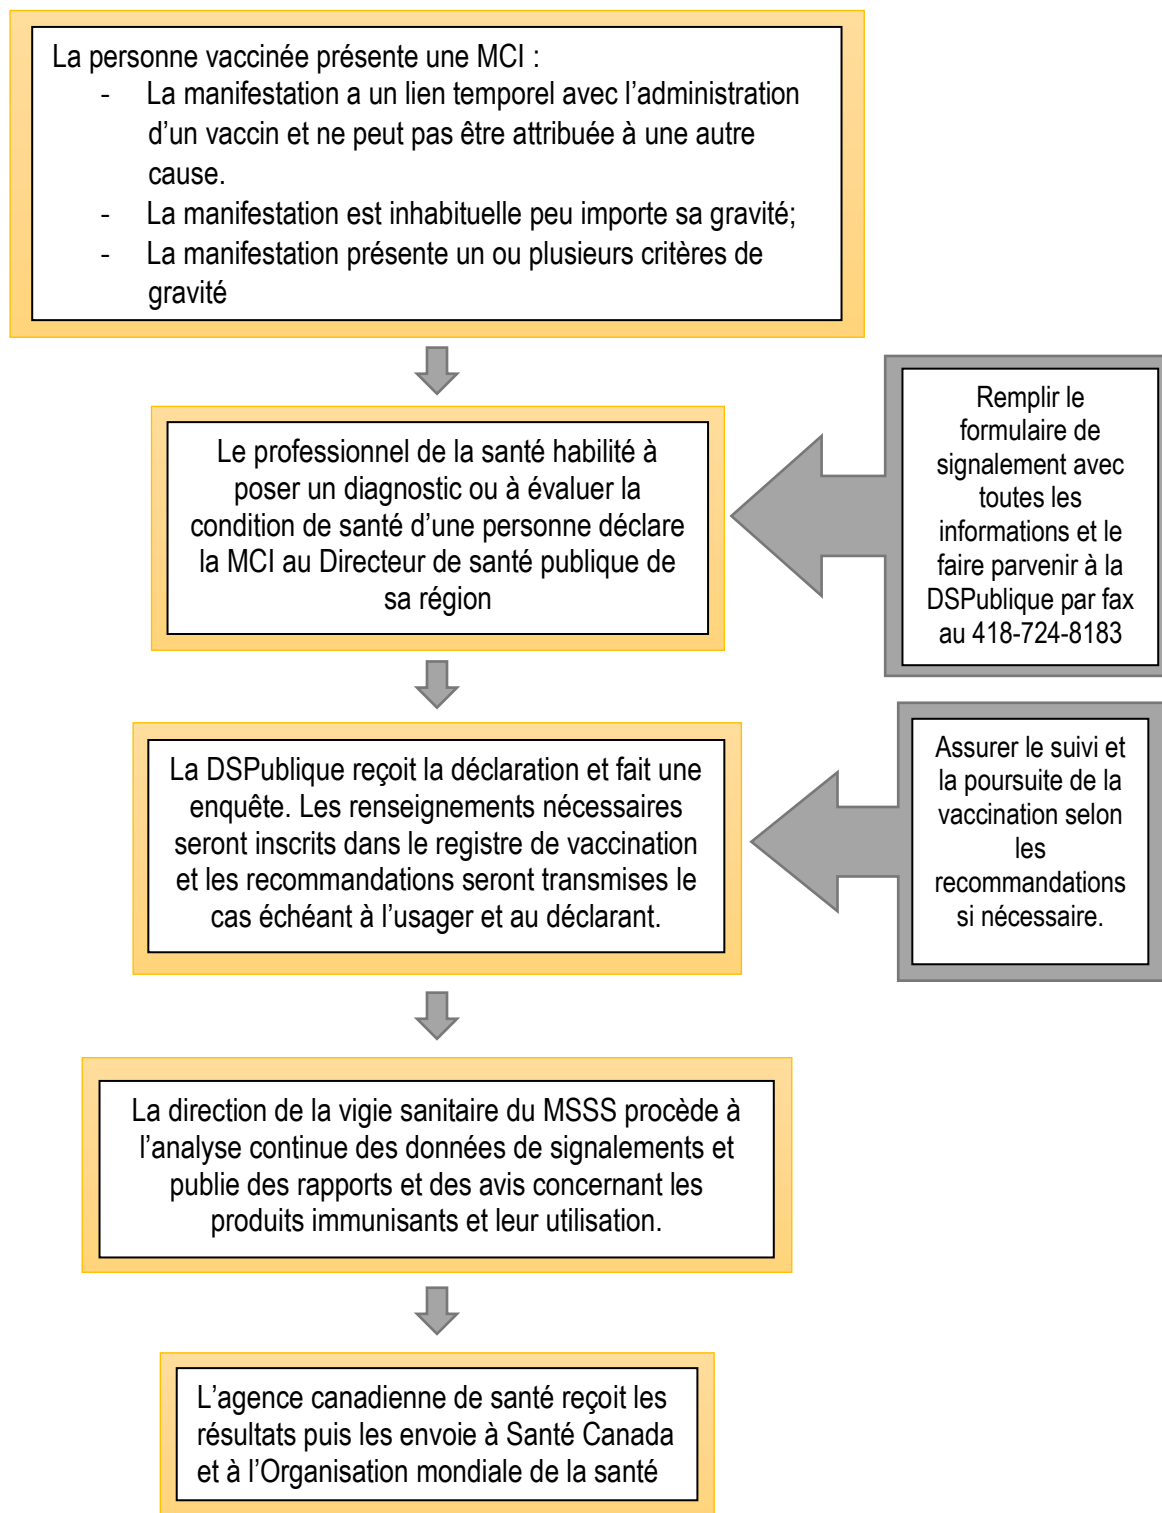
La personne vaccinée présente une MCI :
- La manifestation a un lien temporel avec l'administration d'un vaccin et ne peut pas être attribuée à une autre cause.
- La manifestation est inhabituelle peu importe sa gravité;
- La manifestation présente un ou plusieurs critères de gravité

Le professionnel de la santé habilité à poser un diagnostic ou à évaluer la condition de santé d'une personne déclare la MCI au Directeur de santé publique de sa région

Remplir le formulaire de signalement avec toutes les informations et le faire parvenir à la DSPublique par fax au 418-724-8183

La DSPublique reçoit la déclaration et fait une enquête. Les renseignements nécessaires seront inscrits dans le registre de vaccination et les recommandations seront transmises le cas échéant à l'usager et au déclarant.

Assurer le suivi et la poursuite de la vaccination selon les recommandations si nécessaire.

La direction de la vigie sanitaire du MSSS procède à l'analyse continue des données de signalements et publie des rapports et des avis concernant les produits immunisants et leur utilisation.

L'agence canadienne de santé reçoit les résultats puis les envoie à Santé Canada et à l'Organisation mondiale de la santé